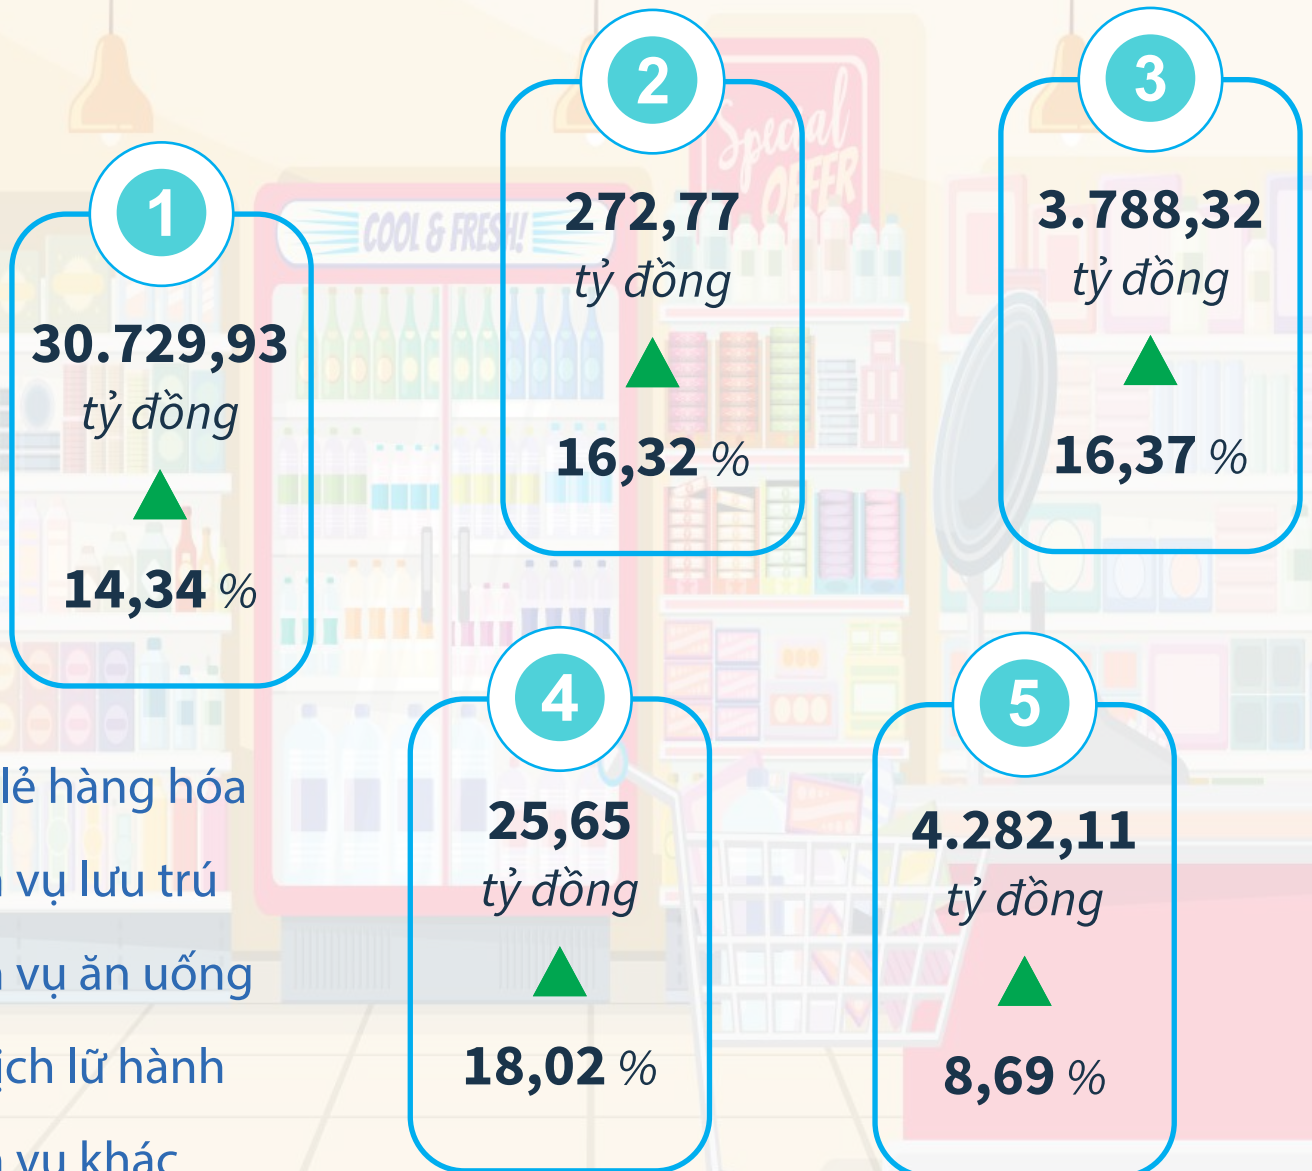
1
30.729,93
tỷ đồng
14,34 %

2
272,77
tỷ đồng
16,32 %

3
3.788,32
tỷ đồng
16,37 %

COOL & FRESH!

Special OFFER

4
25,65
tỷ đồng
18,02 %

5
4.282,11
tỷ đồng
8,69 %

lẻ hàng hóa
vụ lưu trú
vụ ăn uống
ịch lữ hành
vụ khác